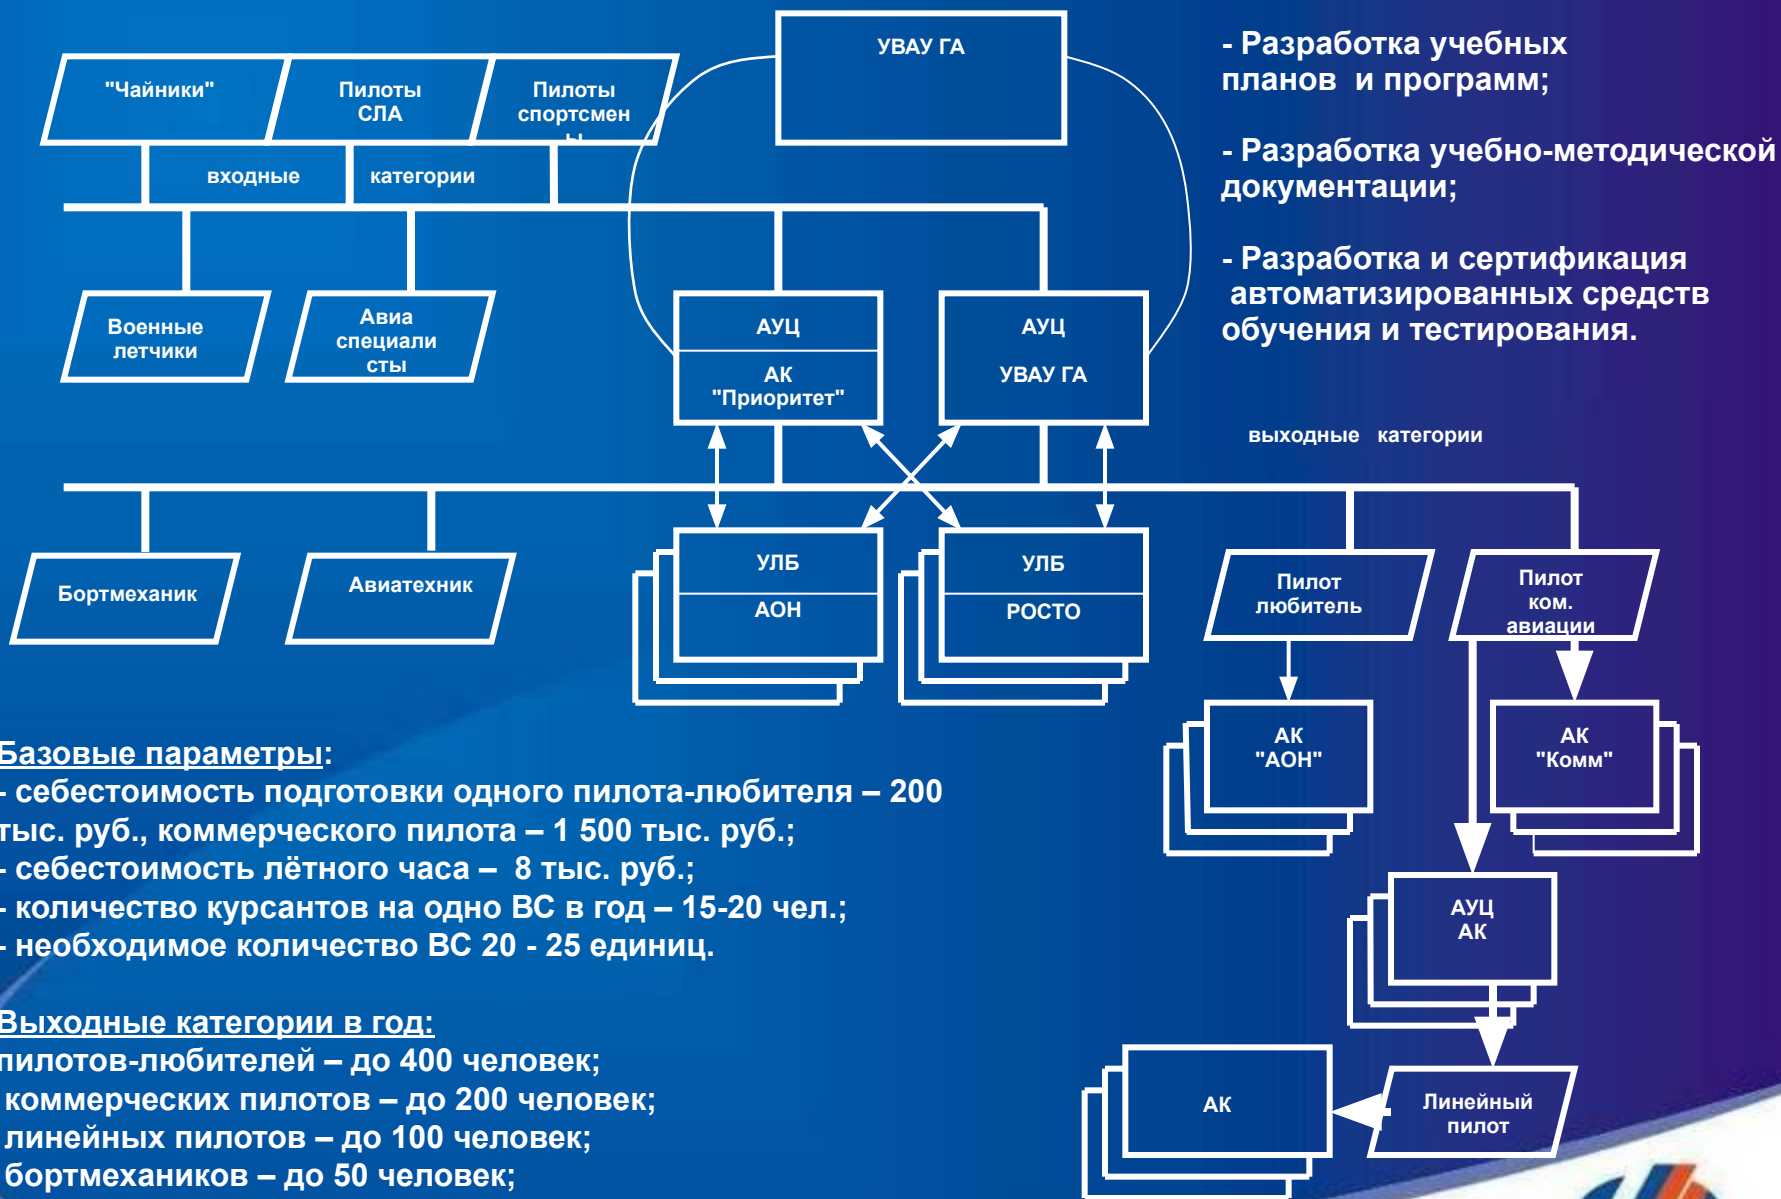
"Чайники"

Пилоты СЛА

Пилоты спортсмены

входные категории

УВАУ ГА

- Разработка учебных планов и программ;

- Разработка учебно-методической документации;

- Разработка и сертификация автоматизированных средств обучения и тестирования.

Военные летчики

Авиа специалисты

АУЦ
АК "Приоритет"

АУЦ
УВАУ ГА

выходные категории

Бортмеханик

Авиатехник

УЛБ
АОН

УЛБ
РОСТО

Пилот любитель

Пилот ком. авиации

АК "АОН"

АК "Комм"

АУЦ АК

АК

Линейный пилот

Базовые параметры:
- себестоимость подготовки одного пилота-любителя – 200 тыс. руб., коммерческого пилота – 1 500 тыс. руб.;
- себестоимость лётного часа – 8 тыс. руб.;
- количество курсантов на одно ВС в год – 15-20 чел.;
- необходимое количество ВС 20 - 25 единиц.

Выходные категории в год:
пилотов-любителей – до 400 человек;
коммерческих пилотов – до 200 человек;
линейных пилотов – до 100 человек;
бортмехаников – до 50 человек;